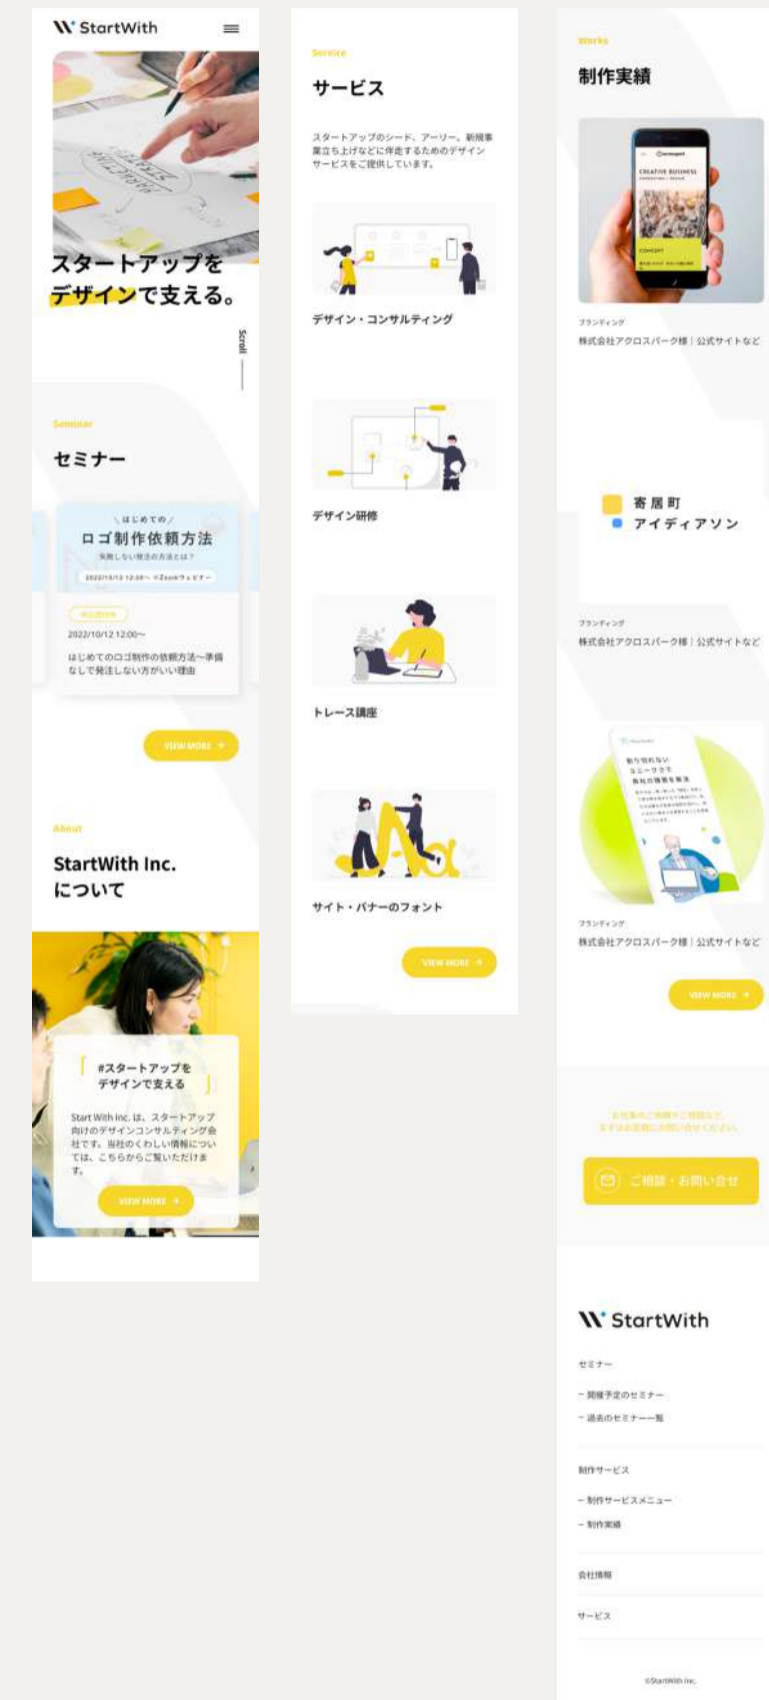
StartWith

スタートアップを
デザインで支える。

Scroll

Seminar
セミナー

＼はじめての／
ロゴ制作依頼方法
失敗しない発注の方法とは？
2022/10/12 12:00〜 ※Zoomウェビナー

申込受付中
2022/10/12 12:00〜
はじめてのロゴ制作の依頼方法〜準備なしで発注しない方がいい理由

VIEW MORE

About
StartWith Inc.
について

#スタートアップを
デザインで支える

StartWith Inc. は、スタートアップ向けのデザインコンサルティング会社です。当社のくわしい情報については、こちらからご覧いただけます。

VIEW MORE

Service
サービス

スタートアップのシード、アーリー、新規事業立ち上げなどに伴走するためのデザインサービスをご提供しています。

デザイン・コンサルティング

デザイン研修

トレース講座

サイト・バナーのフォント

VIEW MORE

Works
制作実績

CREATIVE BUSINESS
CONCEPT

ランディング
株式会社アクロスパーク様｜公式サイトなど

寄居町
アイディアソン

ランディング
株式会社アクロスパーク様｜公式サイトなど

ランディング
株式会社アクロスパーク様｜公式サイトなど

VIEW MORE

お仕事のご依頼やご相談など、
まずはお気軽にお問い合せください。

ご相談・お問い合せ

StartWith

セミナー
- 開催予定のセミナー
- 過去のセミナー一覧

制作サービス
- 制作サービスメニュー
- 制作実績

会社情報

サービス

©StartWith Inc.